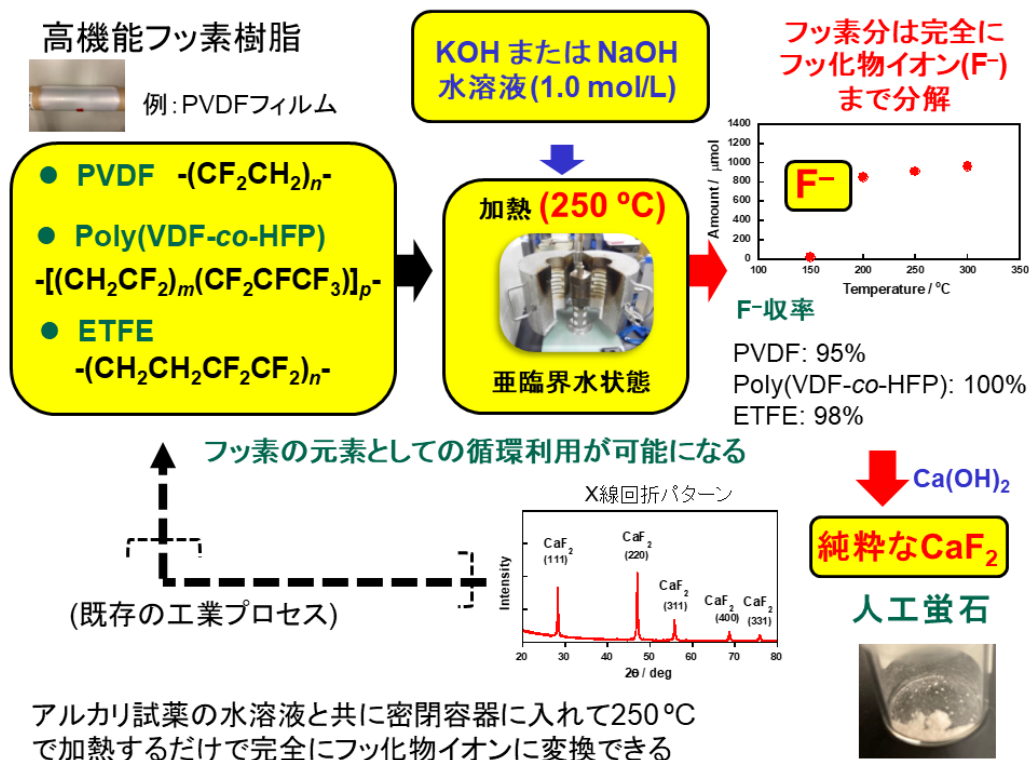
高機能フッ素樹脂

例：PVDFフィルム

● PVDF -(CF$_2$CH$_2$)$_n$-

● Poly(VDF-*co*-HFP)
-[(CH$_2$CF$_2$)$_m$(CF$_2$CFCF$_3$)]$_p$-

● ETFE
-(CH$_2$CH$_2$CF$_2$CF$_2$)$_n$-

KOH または NaOH
水溶液(1.0 mol/L)

加熱 (250 ºC)

亜臨界水状態

フッ素分は完全に
フッ化物イオン(F$^-$)
まで分解

F$^-$

Amount / μmol
1400
1200
1000
800
600
400
200
0
100 150 200 250 300 350
Temperature / ºC

F$^-$収率
PVDF: 95%
Poly(VDF-*co*-HFP): 100%
ETFE: 98%

フッ素の元素としての循環利用が可能になる

Ca(OH)$_2$

純粋なCaF$_2$

人工蛍石

X線回折パターン

Intensity

CaF$_2$ (111)
CaF$_2$ (220)
CaF$_2$ (311)
CaF$_2$ (400)
CaF$_2$ (331)

20 30 40 50 60 70 80
2θ / deg

(既存の工業プロセス)

アルカリ試薬の水溶液と共に密閉容器に入れて250ºC
で加熱するだけで完全にフッ化物イオンに変換できる